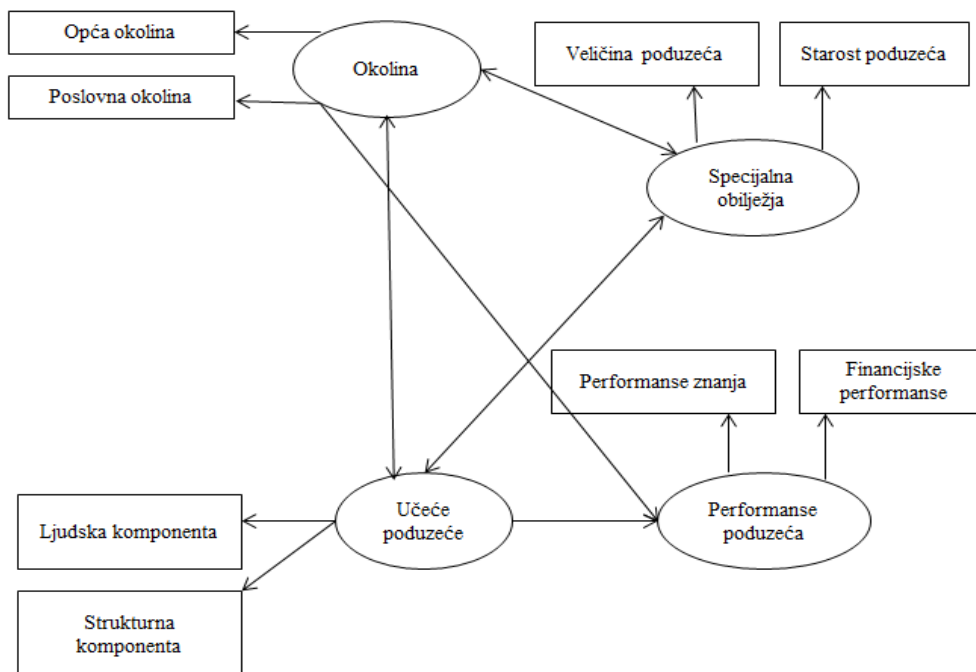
Opća okolina

Okolina

Veličina poduzeća

Starost poduzeća

Poslovna okolina

Specijalna obilježja

Performanse znanja

Financijske performanse

Ljudska komponenta

Učeće poduzeće

Performanse poduzeća

Strukturna komponenta